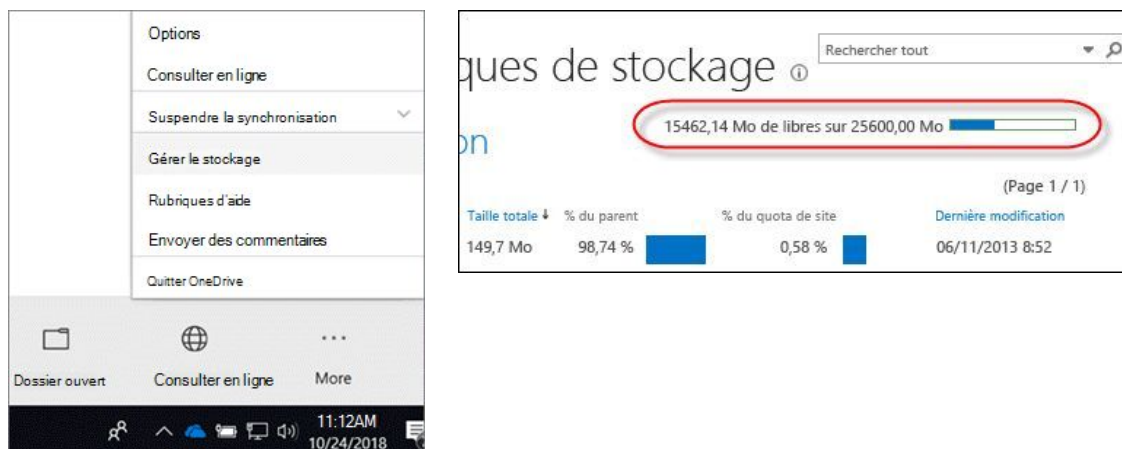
Options

Consulter en ligne

Suspendre la synchronisation

Gérer le stockage

Rubriques d'aide

Envoyer des commentaires

Quitter OneDrive

Dossier ouvert

Consulter en ligne

More

11:12AM
10/24/2018

ques de stockage

Rechercher tout

on

15462,14 Mo de libres sur 25600,00 Mo

(Page 1 / 1)

| Taille totale ↓ | % du parent | % du quota de site | Dernière modification |
|---|---|---|---|
| 149,7 Mo | 98,74 % | 0,58 % | 06/11/2013 8:52 |